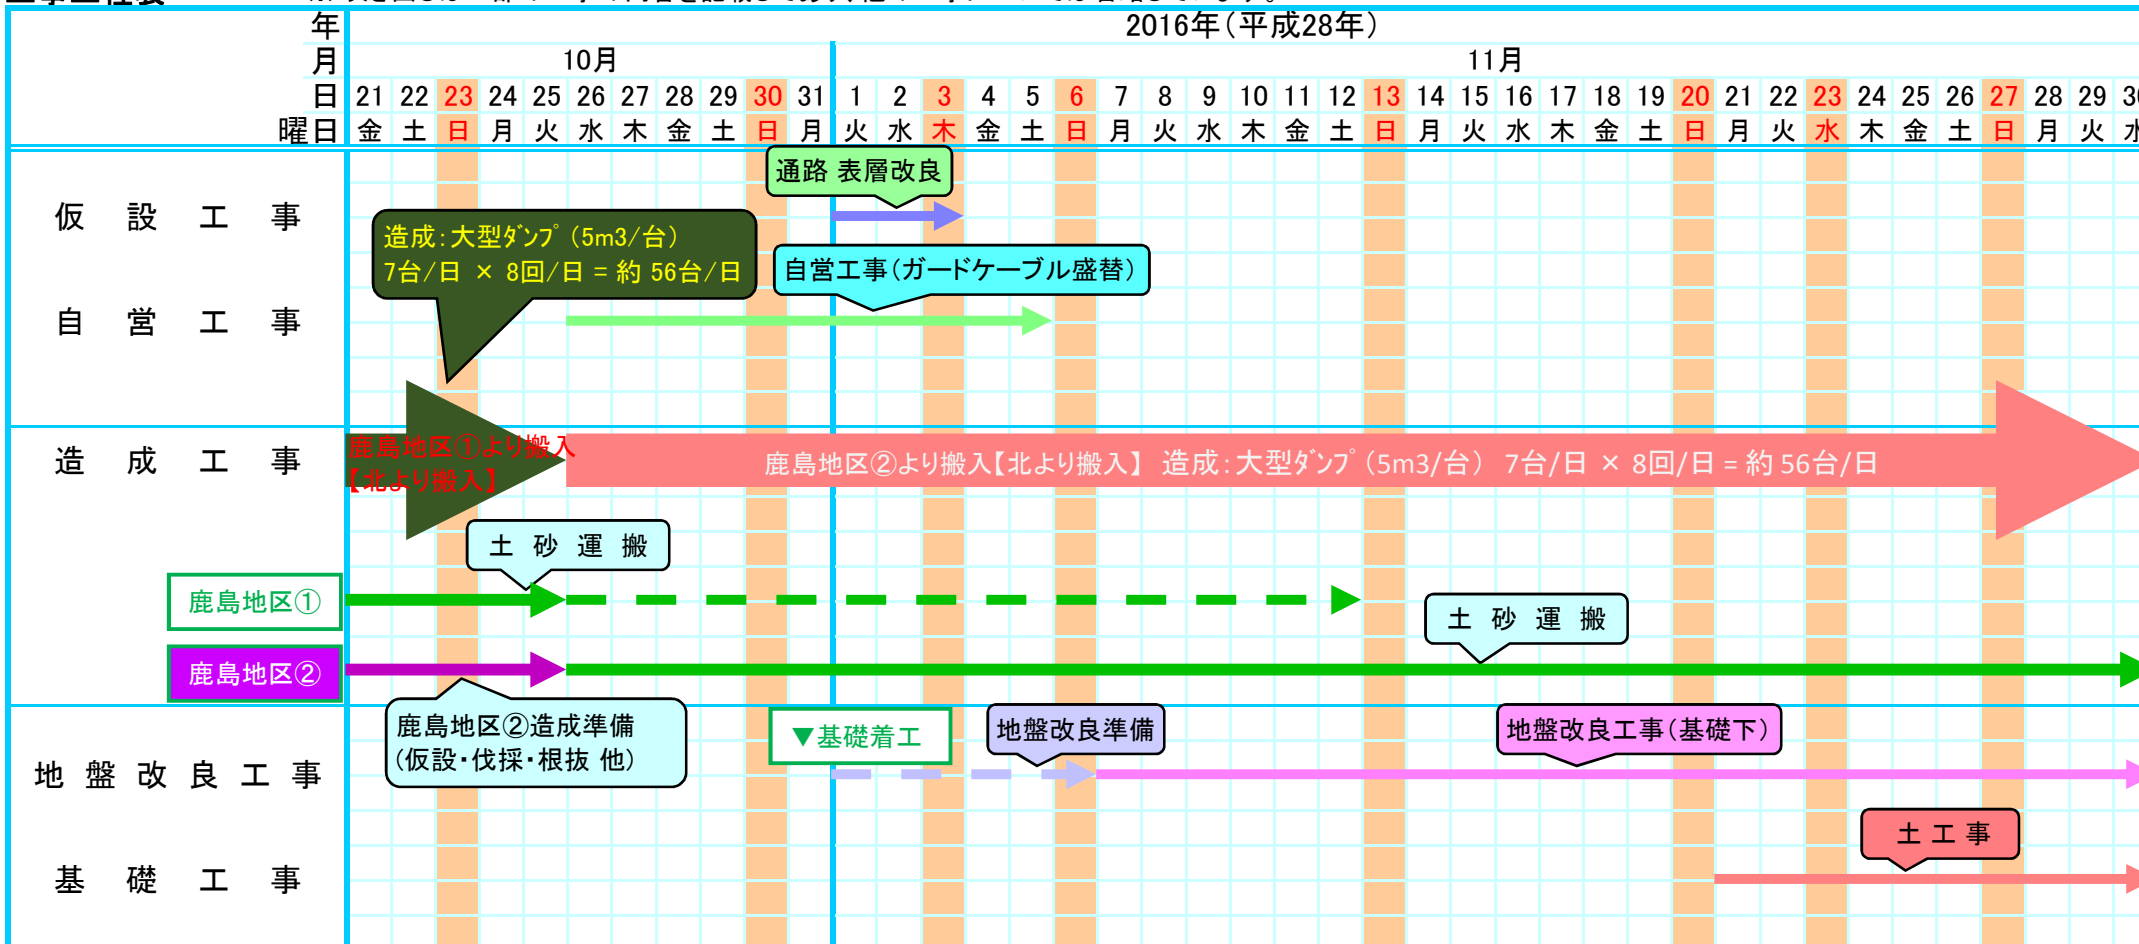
| 年 | 2016年（平成28年） |
|---|---|
| 月 | 10月 / 11月 |
| 日 | 21 22 23 24 25 26 27 28 29 30 31 1 2 3 4 5 6 7 8 9 10 11 12 13 14 15 16 17 18 19 20 21 22 23 24 25 26 27 28 29 30 |
| 曜日 | 金 土 日 月 火 水 木 金 土 日 月 火 水 木 金 土 日 月 火 水 木 金 土 日 月 火 水 木 金 土 日 月 火 水 木 金 土 日 月 火 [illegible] |

仮設工事

通路 表層改良

造成：大型ﾀﾞﾝﾌﾟ（5m3/台）
7台/日 × 8回/日 = 約 56台/日

自営工事（ガードケーブル盛替）

自営工事

造成工事

鹿島地区①より搬入
【北より搬入】

鹿島地区②より搬入【北より搬入】 造成：大型ﾀﾞﾝﾌﾟ（5m3/台） 7台/日 × 8回/日 = 約 56台/日

土 砂 運 搬

鹿島地区①

土 砂 運 搬

鹿島地区②

鹿島地区②造成準備
（仮設・伐採・根抜 他）

▼基礎着工

地盤改良準備

地盤改良工事（基礎下）

地盤改良工事

土工事

基礎工事